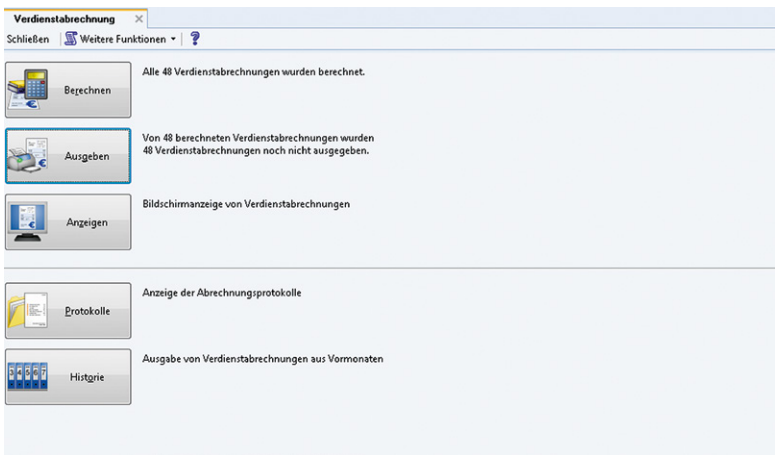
Verdienstabrechnung ×
Schließen | Weitere Funktionen ▾ | ?

Berechnen
Alle 48 Verdienstabrechnungen wurden berechnet.

Ausgeben
Von 48 berechneten Verdienstabrechnungen wurden 48 Verdienstabrechnungen noch nicht ausgegeben.

Anzeigen
Bildschirmanzeige von Verdienstabrechnungen

Protokolle
Anzeige der Abrechnungsprotokolle

Historie
Ausgabe von Verdienstabrechnungen aus Vormonaten